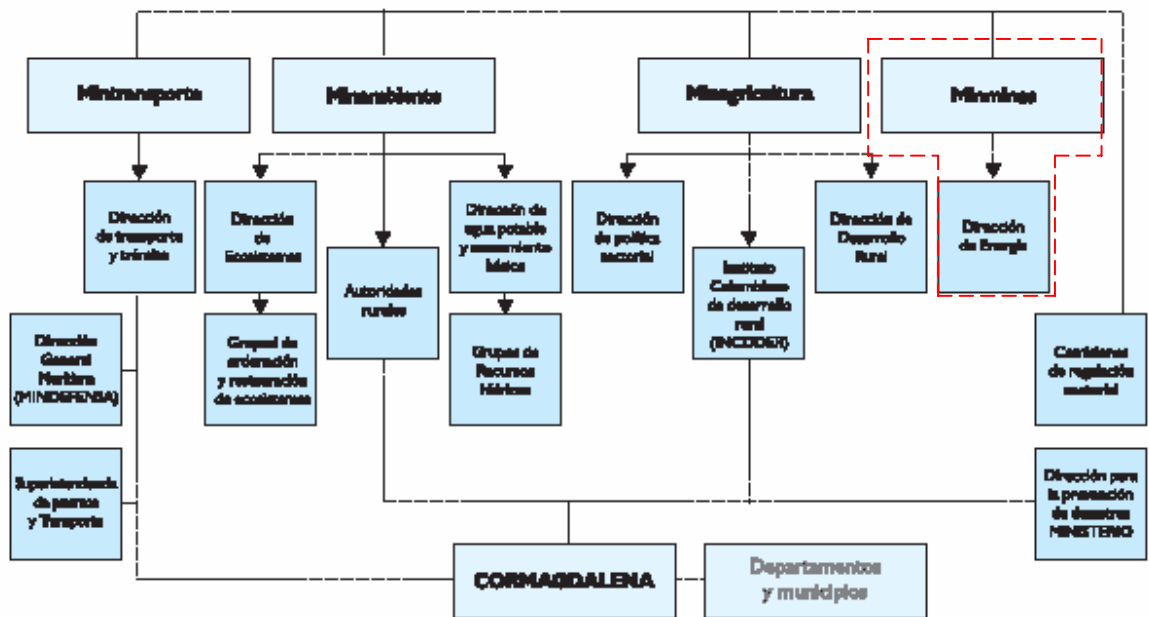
Mintransporte

Minambiente

Minagricultura

Minminas

Dirección de transporte y tránsito

Dirección de Ecosistemas

Autoridades rurales

Dirección de agua potable y saneamiento básico

Dirección de política sectorial

Instituto Colombiano de desarrollo rural (INCODER)

Dirección de Desarrollo Rural

Dirección de Energía

Dirección General Marítima (MINDEFENSA)

Grupos de ordenación y restauración de ecosistemas

Grupos de Recursos Hídricos

Comisiones de regulación sectorial

Superintendencia de puertos y Transporte

Dirección para la prevención de desastres MINISTERIO

CORMAGDALENA

Departamentos y municipios